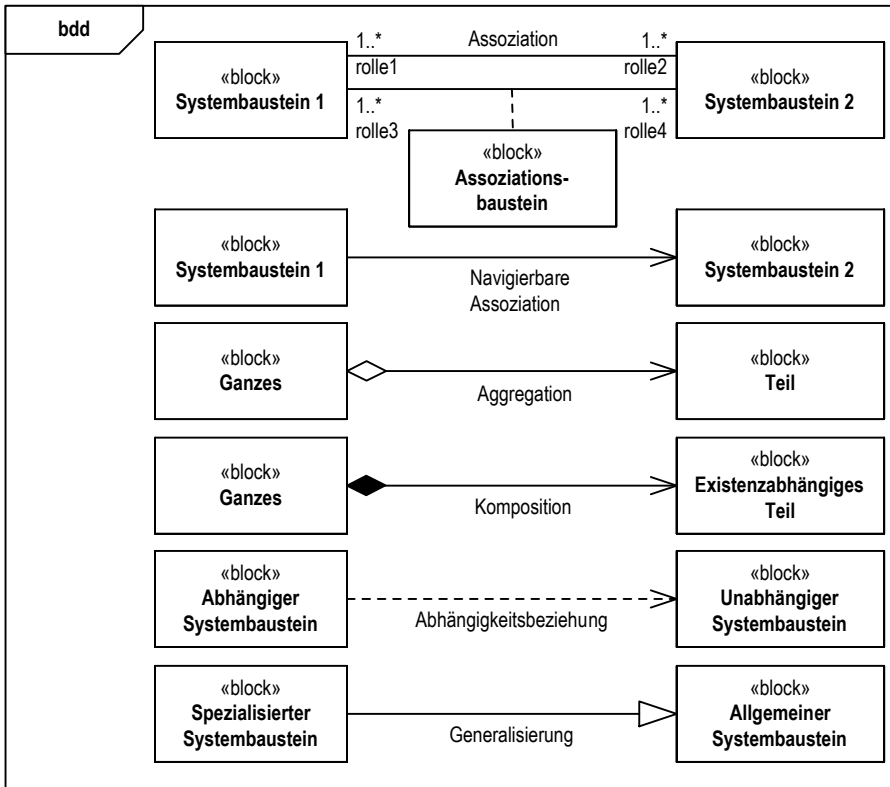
bdd

«block»
Systembaustein 1

1..*
rolle1

Assoziation

1..*
rolle2

«block»
Systembaustein 2

1..*
rolle3

1..*
rolle4

«block»
Assoziationsbaustein

«block»
Systembaustein 1

Navigierbare Assoziation

«block»
Systembaustein 2

«block»
Ganzes

Aggregation

«block»
Teil

«block»
Ganzes

Komposition

«block»
Existenzabhängiges Teil

«block»
Abhängiger Systembaustein

Abhängigkeitsbeziehung

«block»
Unabhängiger Systembaustein

«block»
Spezialisierter Systembaustein

Generalisierung

«block»
Allgemeiner Systembaustein